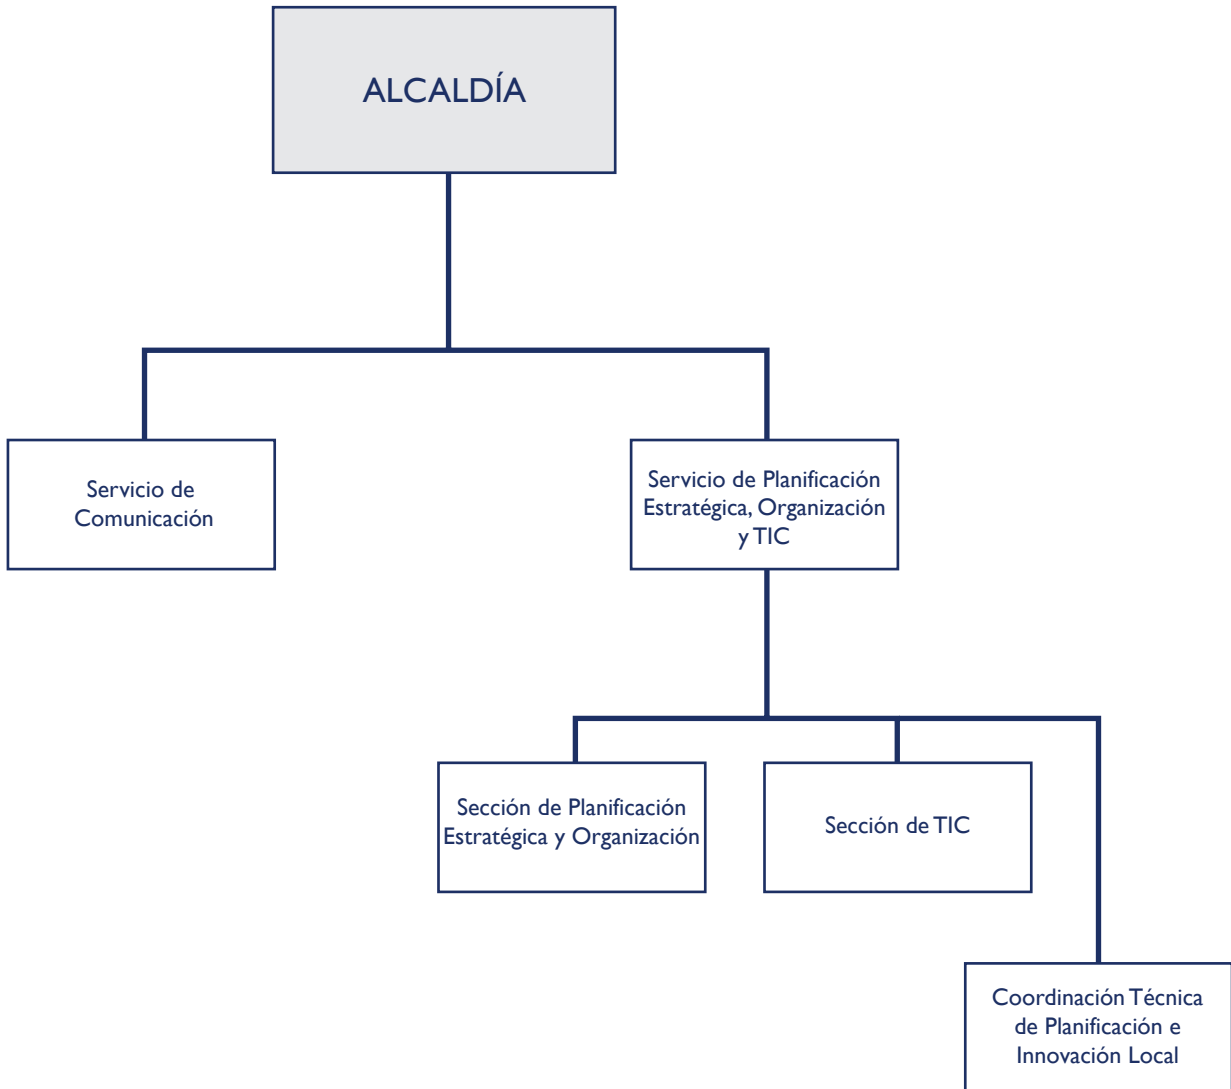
ALCALDÍA

Servicio de Comunicación

Servicio de Planificación Estratégica, Organización y TIC

Sección de Planificación Estratégica y Organización

Sección de TIC

Coordinación Técnica de Planificación e Innovación Local